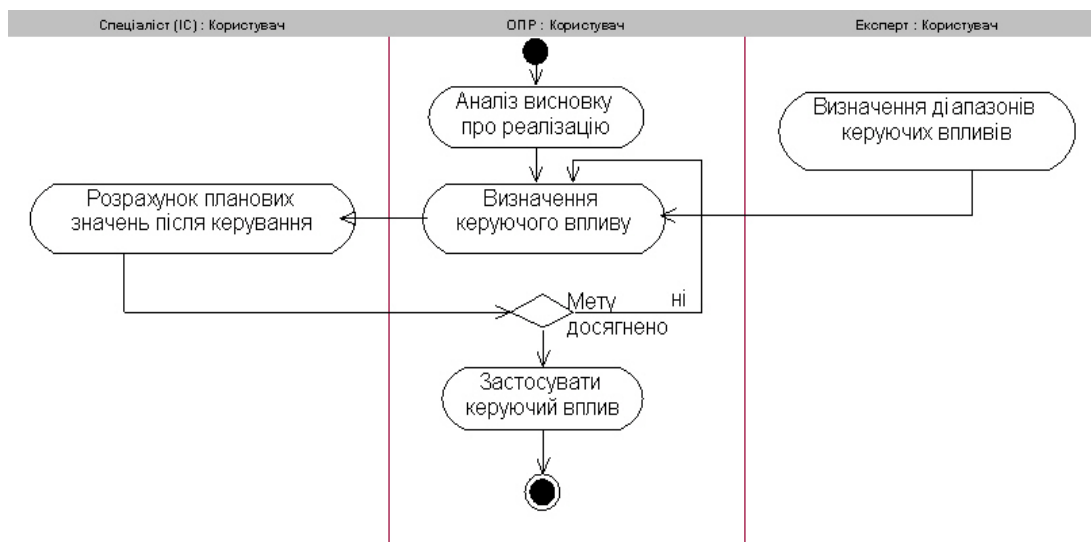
Спеціаліст (ІС) : Користувач

ОПР : Користувач

Експерт : Користувач

Аналіз висновку про реалізацію

Визначення діапазонів керуючих впливів

Розрахунок планових значень після керування

Визначення керуючого впливу

Мету досягнено

ні

Застосувати керуючий вплив